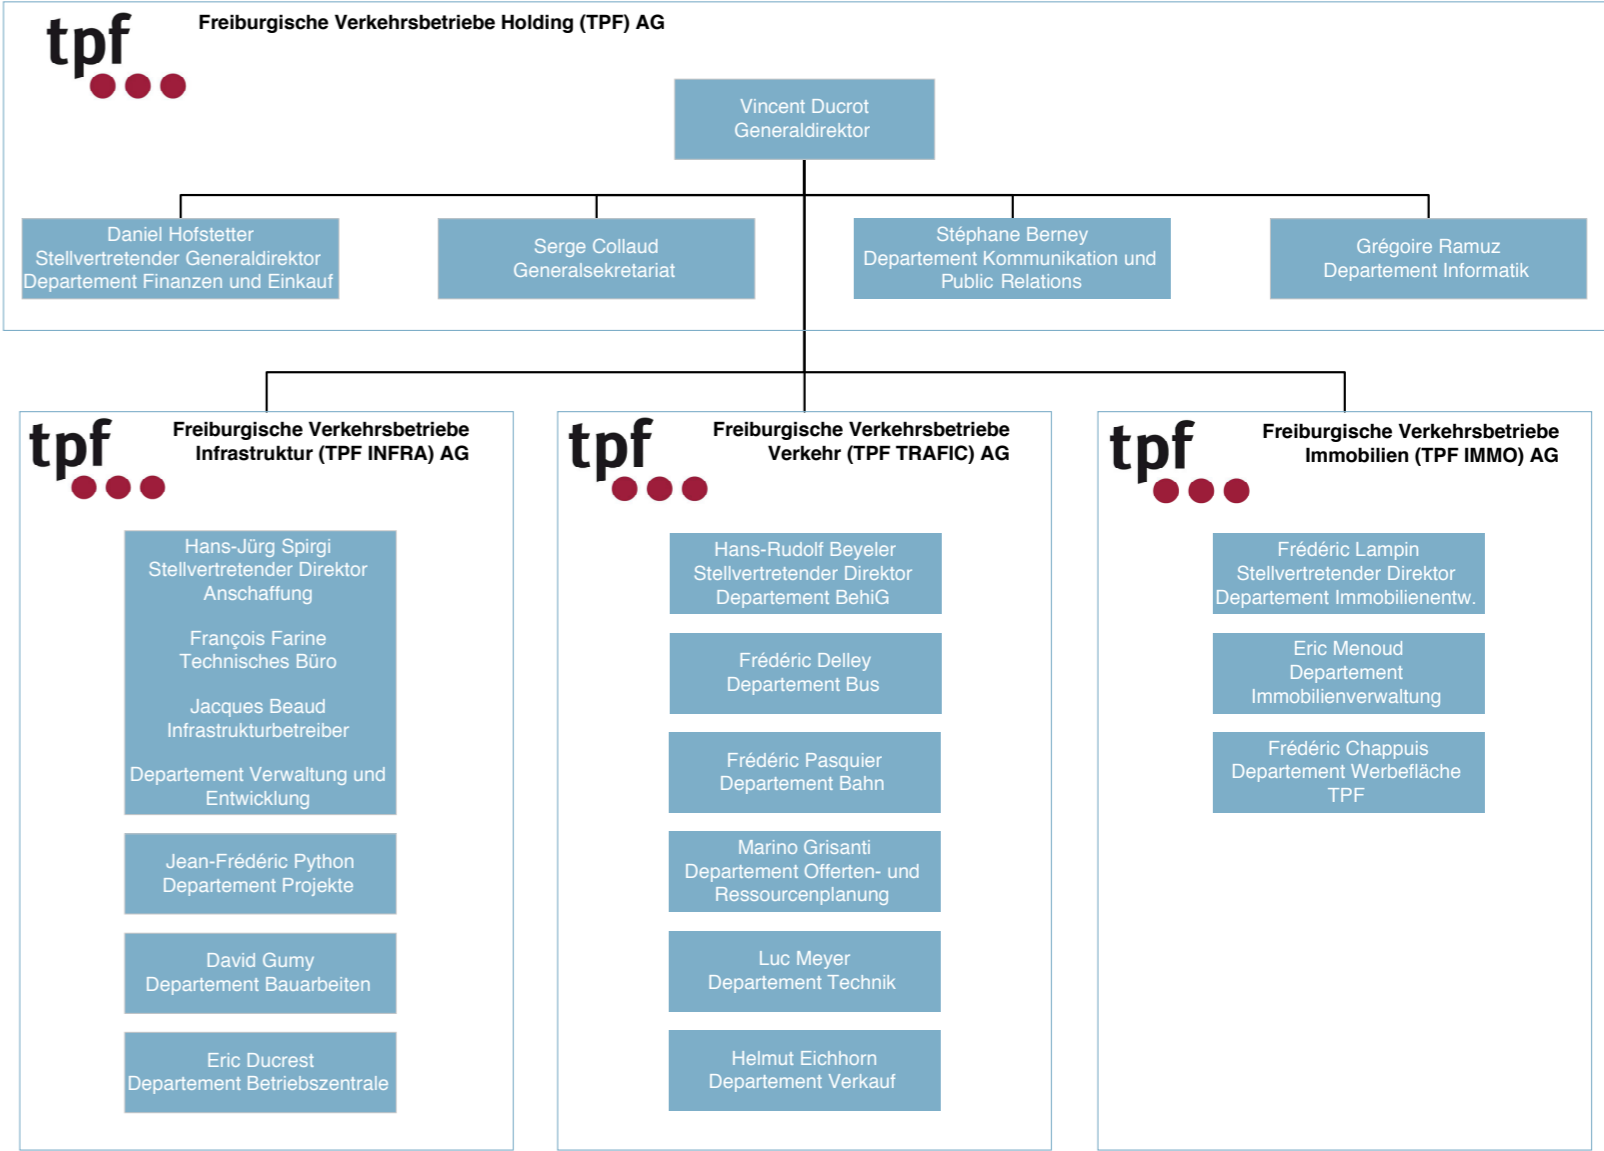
tpf

Freiburgische Verkehrsbetriebe Holding (TPF) AG

Vincent Ducrot
Generaldirektor

Daniel Hofstetter
Stellvertretender Generaldirektor
Departement Finanzen und Einkauf

Serge Collaud
Generalsekretariat

Stéphane Berney
Departement Kommunikation und Public Relations

Grégoire Ramuz
Departement Informatik

tpf

Freiburgische Verkehrsbetriebe Infrastruktur (TPF INFRA) AG

Hans-Jürg Spirgi
Stellvertretender Direktor
Anschaffung

François Farine
Technisches Büro

Jacques Beaud
Infrastrukturbetreiber

Departement Verwaltung und Entwicklung

Jean-Frédéric Python
Departement Projekte

David Gumy
Departement Bauarbeiten

Eric Ducrest
Departement Betriebszentrale

tpf

Freiburgische Verkehrsbetriebe Verkehr (TPF TRAFIC) AG

Hans-Rudolf Beyeler
Stellvertretender Direktor
Departement BehiG

Frédéric Delley
Departement Bus

Frédéric Pasquier
Departement Bahn

Marino Grisanti
Departement Offerten- und Ressourcenplanung

Luc Meyer
Departement Technik

Helmut Eichhorn
Departement Verkauf

tpf

Freiburgische Verkehrsbetriebe Immobilien (TPF IMMO) AG

Frédéric Lampin
Stellvertretender Direktor
Departement Immobilienentw.

Eric Menoud
Departement
Immobilienverwaltung

Frédéric Chappuis
Departement Werbefläche TPF